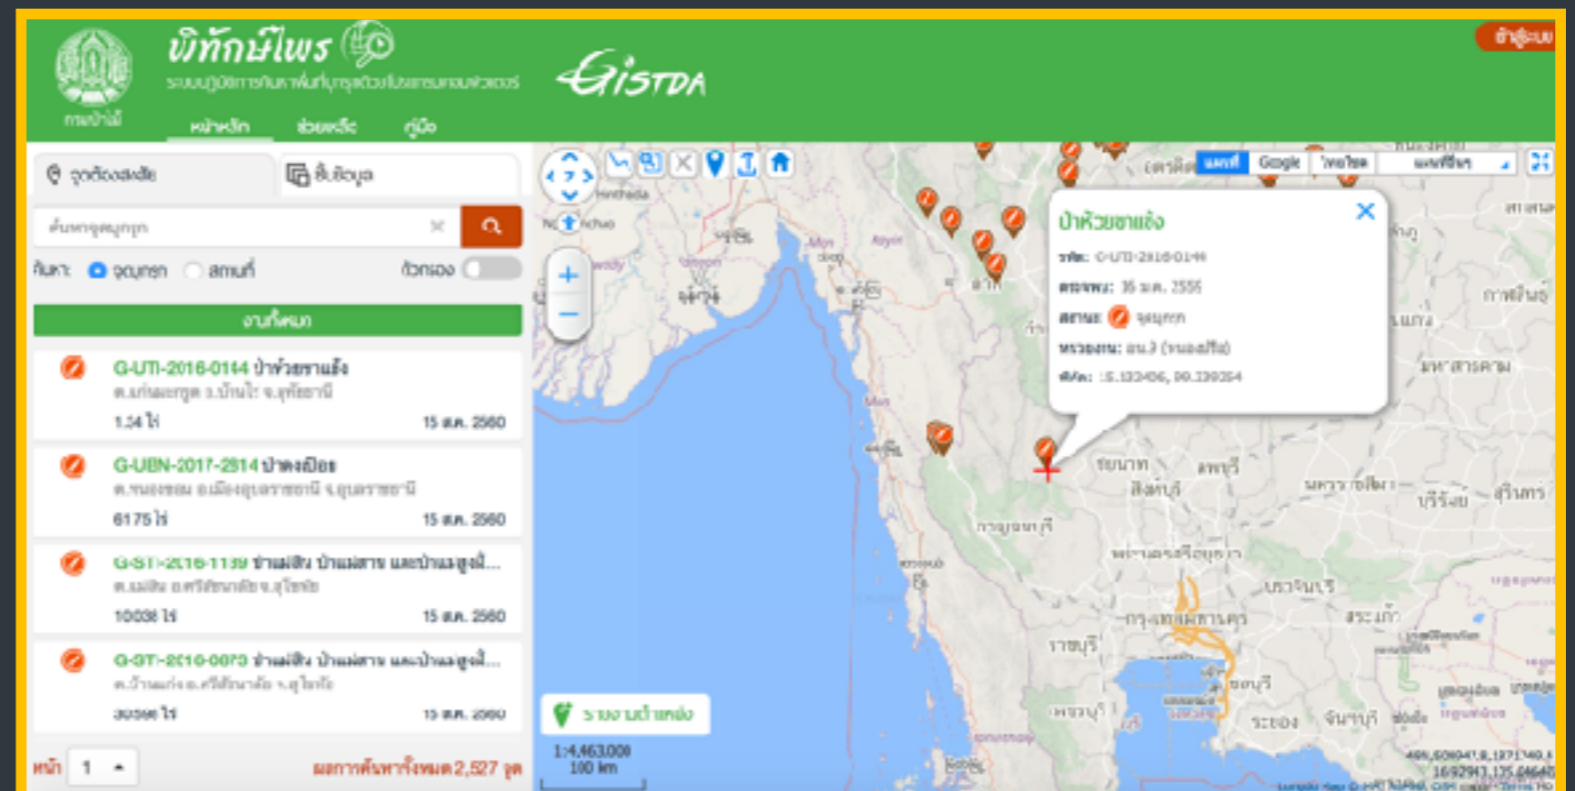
พิทักษ์ไพร

ระบบปฏิบัติการค้นหาพื้นที่บุกรุกด้วยโปรแกรมคอมพิวเตอร์

กรมป่าไม้

GISTDA

เข้าสู่ระบบ

หน้าหลัก ช่วยเหลือ คู่มือ

จุดต้องสงสัย

ชั้นข้อมูล

ค้นหาจุดบุกรุก

ค้นหา: จุดบุกรุก สถานที่ ตัวกรอง

งานทั้งหมด

G-UTI-2016-0144 ป่าห้วยขาแข้ง
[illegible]
1.24 ไร่ 15 ส.ค. 2560

G-UBN-2017-2814 ป่าดงมะไฟ
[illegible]
6175 ไร่ 15 ส.ค. 2560

G-ST-2016-1139 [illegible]
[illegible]
10036 ไร่ 15 ส.ค. 2560

G-ST-2016-0079 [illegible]
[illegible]
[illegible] ไร่ 15 ส.ค. 2560

หน้า 1

ผลการค้นหาทั้งหมด 2,527 จุด

แผนที่ Google ไทยโชต แผนที่ฐาน

ป่าห้วยขาแข้ง

รหัส: G-UTI-2016-0144

ตรวจพบ: 15 ส.ค. 2555

สถานะ: จุดบุกรุก

หน่วยงาน: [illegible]

พิกัด: 15.133406, 99.239254

รายงานเจ้าหน้าที่

1:4,463,000
100 km

ชัยนาท ลพบุรี สิงห์บุรี กาญจนบุรี พระนครศรีอยุธยา ปราจีนบุรี กรุงเทพมหานคร ราชบุรี ชลบุรี ระยอง จันทบุรี สระแก้ว บุรีรัมย์ สุรินทร์ นครราชสีมา มหาสารคาม กาฬสินธุ์ อุดรธานี ตาก